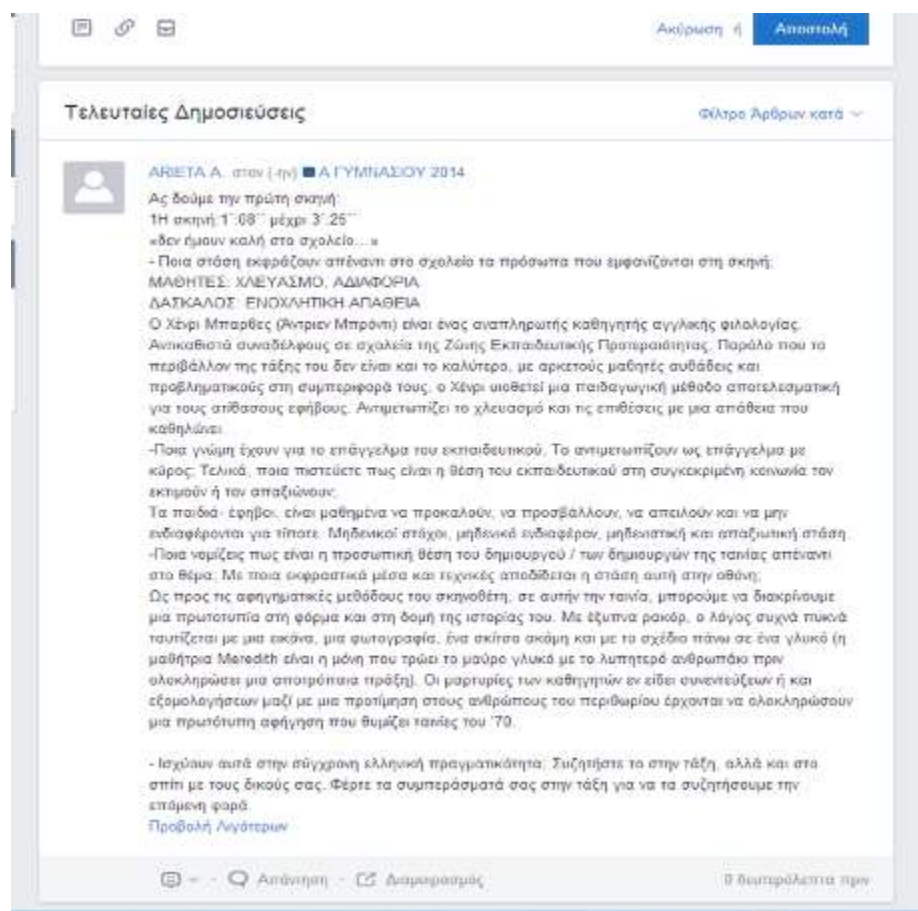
Ακύρωση ή Αποστολή

Τελευταίες Δημοσιεύσεις

Φίλτρο Άρθρων κατά

ΑΡΕΤΑ Α. στον (-ην) Α ΓΥΜΝΑΣΙΟΥ 2014

Ας δούμε την πρώτη σκηνή:
1Η σκηνή 1΄08΄΄ μέχρι 3΄25΄΄
«δεν ήμουν καλή στο σχολείο....»
- Ποια στάση εκφράζουν απέναντι στο σχολείο τα πρόσωπα που εμφανίζονται στη σκηνή;
ΜΑΘΗΤΕΣ: ΧΛΕΥΑΣΜΟ, ΑΔΙΑΦΟΡΙΑ
ΔΑΣΚΑΛΟΣ: ΕΝΟΧΛΗΤΙΚΗ ΑΠΑΘΕΙΑ
Ο Χένρι Μπαρθες (Άντριεν Μπρόντι) είναι ένας αναπληρωτής καθηγητής αγγλικής φιλολογίας. Αντικαθιστά συναδέλφους σε σχολεία της Ζώνης Εκπαιδευτικής Προτεραιότητας. Παρόλο που το περιβάλλον της τάξης του δεν είναι και το καλύτερο, με αρκετούς μαθητές αυθάδεις και προβληματικούς στη συμπεριφορά τους, ο Χένρι υιοθετεί μια παιδαγωγική μέθοδο αποτελεσματική για τους ατίθασους εφήβους. Αντιμετωπίζει το χλευασμό και τις επιθέσεις με μια απάθεια που καθηλώνει.
-Ποια γνώμη έχουν για το επάγγελμα του εκπαιδευτικού. Το αντιμετωπίζουν ως επάγγελμα με κύρος; Τελικά, ποια πιστεύετε πως είναι η θέση του εκπαιδευτικού στη συγκεκριμένη κοινωνία τον εκτιμούν ή τον απαξιώνουν;
Τα παιδιά- έφηβοι, είναι μαθημένα να προκαλούν, να προσβάλλουν, να απειλούν και να μην ενδιαφέρονται για τίποτε. Μηδενικοί στόχοι, μηδενικό ενδιαφέρον, μηδενιστική και απαξιωτική στάση.
-Ποια νομίζεις πως είναι η προσωπική θέση του δημιουργού / των δημιουργών της ταινίας απέναντι στο θέμα; Με ποια εκφραστικά μέσα και τεχνικές αποδίδεται η στάση αυτή στην οθόνη;
Ως προς τις αφηγηματικές μεθόδους του σκηνοθέτη, σε αυτήν την ταινία, μπορούμε να διακρίνουμε μια πρωτοτυπία στη φόρμα και στη δομή της ιστορίας του. Με έξυπνα ρακόρ, ο λόγος συχνά πυκνά ταυτίζεται με μια εικόνα, μια φωτογραφία, ένα σκίτσο ακόμη και με το σχέδιο πάνω σε ένα γλυκό (η μαθήτρια Meredith είναι η μόνη που τρώει το μαύρο γλυκό με το λυπητερό ανθρωπάκι πριν ολοκληρώσει μια αποτρόπαια πράξη). Οι μαρτυρίες των καθηγητών εν είδει συνεντεύξεων ή και εξομολογήσεων μαζί με μια προτίμηση στους ανθρώπους του περιθωρίου έρχονται να ολοκληρώσουν μια πρωτότυπη αφήγηση που θυμίζει ταινίες του '70.

- Ισχύουν αυτά στην σύγχρονη ελληνική πραγματικότητα. Συζητήστε το στην τάξη, αλλά και στο σπίτι με τους δικούς σας. Φέρτε τα συμπεράσματά σας στην τάξη για να τα συζητήσουμε την επόμενη φορά.
Προβολή Λιγότερων

Απάντηση · Διαμοιρασμός

0 δευτερόλεπτα πριν